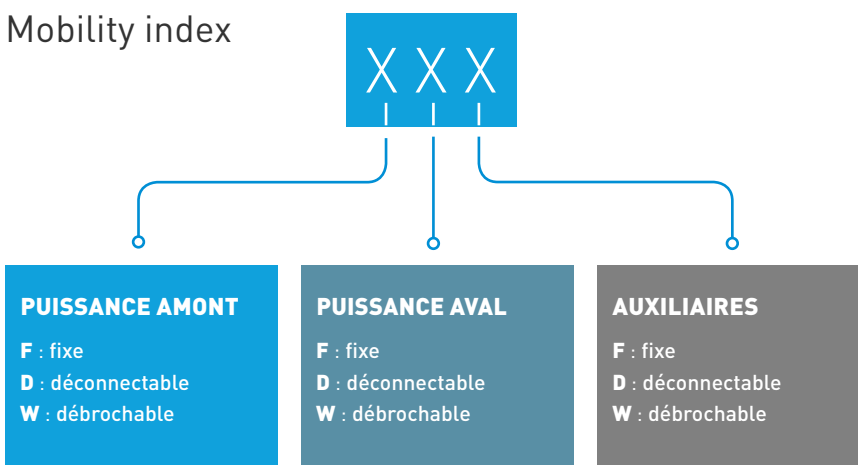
Mobility index

X X X

PUISSANCE AMONT

**F** : fixe
**D** : déconnectable
**W** : débrochable

PUISSANCE AVAL

**F** : fixe
**D** : déconnectable
**W** : débrochable

AUXILIAIRES

**F** : fixe
**D** : déconnectable
**W** : débrochable